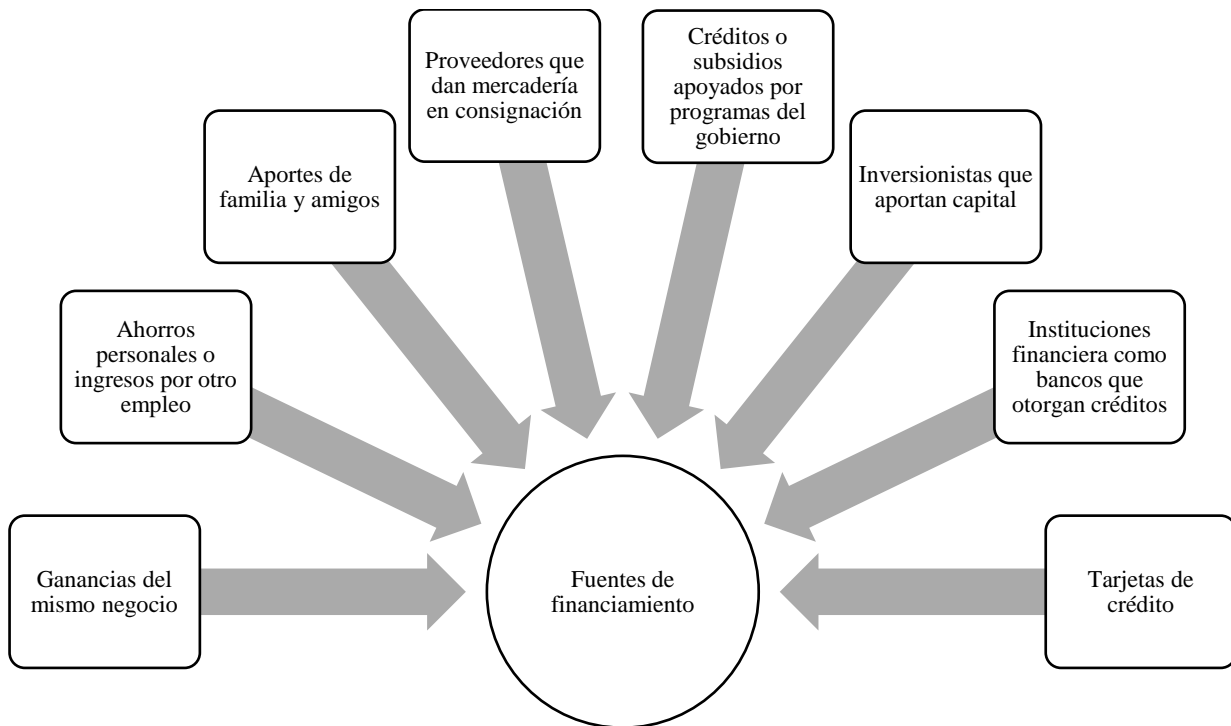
Ganancias del mismo negocio

Ahorros personales o ingresos por otro empleo

Aportes de familia y amigos

Proveedores que dan mercadería en consignación

Créditos o subsidios apoyados por programas del gobierno

Inversionistas que aportan capital

Instituciones financiera como bancos que otorgan créditos

Tarjetas de crédito

Fuentes de financiamiento